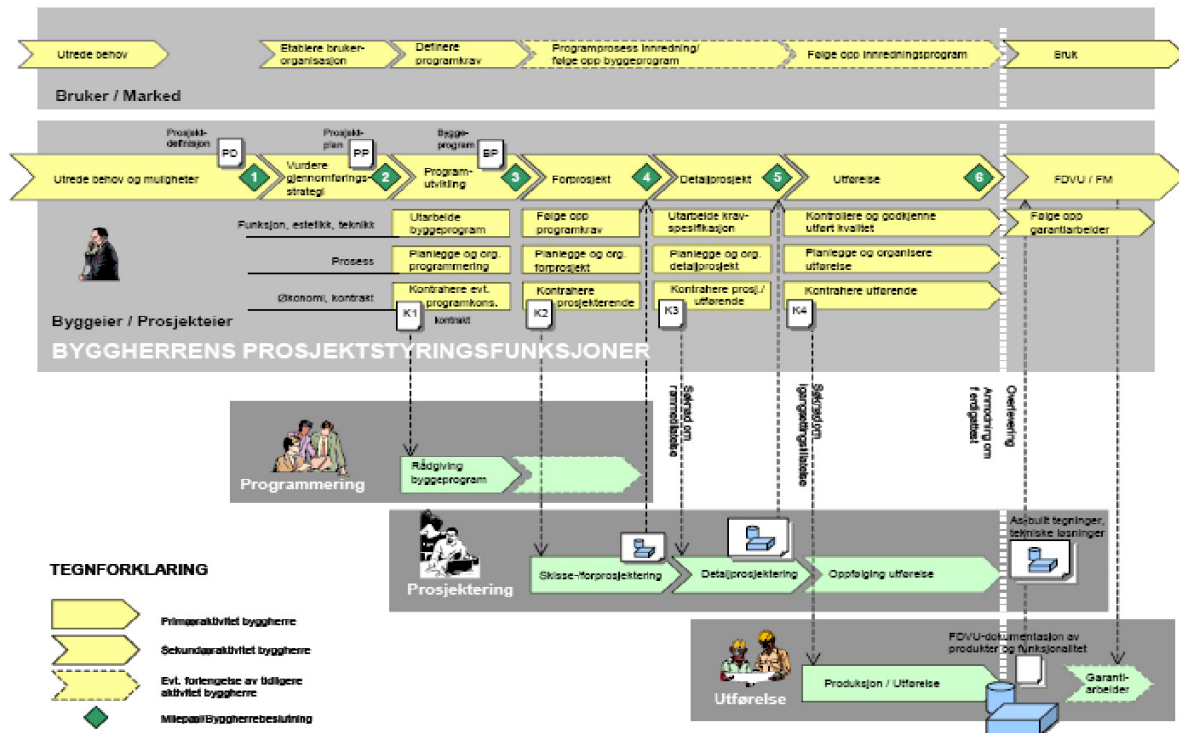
Utrede behov

Etablere brukerorganisasjon

Definere programkrav

Programprosess innredning/ følge opp byggeprogram

Følge opp innredningsprogram

Bruk

Bruker / Marked

Prosjektdefinisjon PD

Prosjektplan PP

Byggeprogram BP

Utrede behov og muligheter

1

Vurdere gjennomføringsstrategi

2

Programutvikling

3

Forprosjekt

4

Detaljprosjekt

5

Utførelse

6

FDVU / FM

Funksjon, estetikk, teknikk

Utarbeide byggeprogram

Følge opp programkrav

Utarbeide kravspesifikasjon

Kontrollere og godkjenne utført kvalitet

Følge opp garantiarbeider

Prosess

Planlegge og org. programmering

Planlegge og org. forprosjekt

Planlegge og org. detaljprosjekt

Planlegge og organisere utførelse

Økonomi, kontrakt

Kontrahere evt. programkons.

Kontrahere prosjekterende

Kontrahere prosj./ utførende

Kontrahere utførende

K1 kontrakt

K2

K3

K4

Byggeier / Prosjekteier

BYGGHERRENS PROSJEKTSTYRINGSFUNKSJONER

Søknad om rammetillatelse

Søknad om igangsettingstillatelse

Anmodning om ferdigattest

Overlevering

Programmering

Rådgiving byggeprogram

Prosjektering

Skisse-/forprosjektering

Detaljprosjektering

Oppfølging utførelse

As-built tegninger, tekniske løsninger

TEGNFORKLARING

Primæraktivitet byggherre

Sekundæraktivitet byggherre

Evt. forlengelse av tidligere aktivitet byggherre

Milepæl/Byggherrebeslutning

FDVU-dokumentasjon av produkter og funksjonalitet

Utførelse

Produksjon / Utførelse

Garantiarbeider